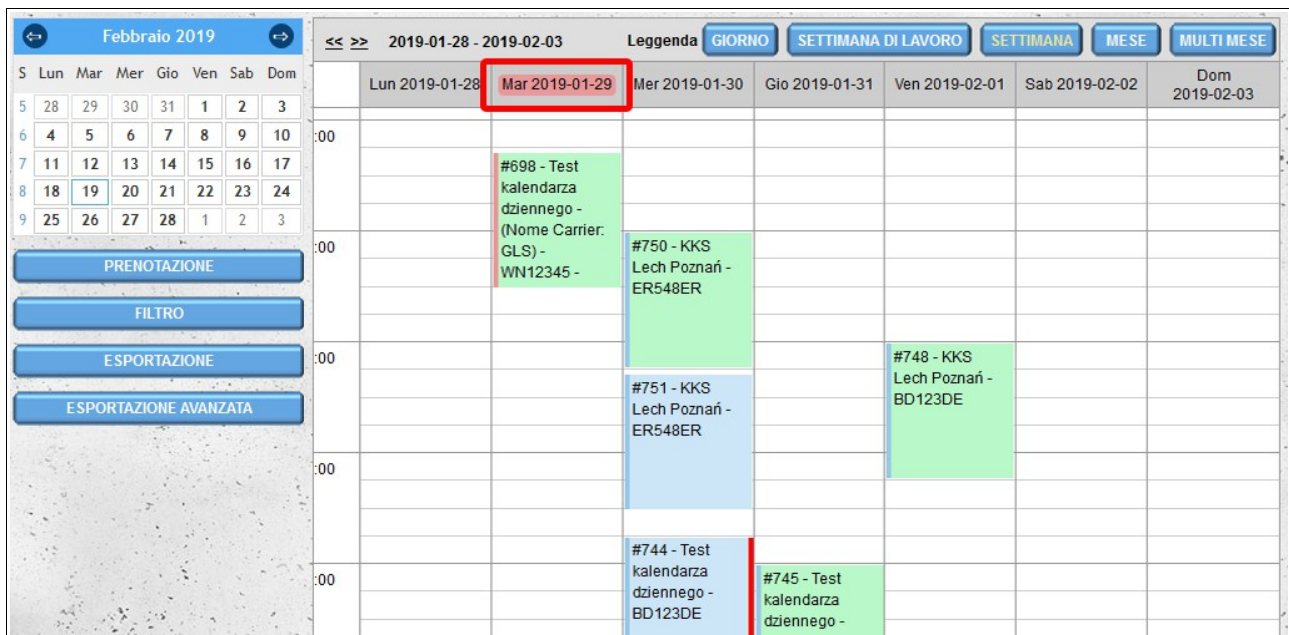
Febbraio 2019

| S | Lun | Mar | Mer | Gio | Ven | Sab | Dom |
|---|---|---|---|---|---|---|---|
| 5 | 28 | 29 | 30 | 31 | 1 | 2 | 3 |
| 6 | 4 | 5 | 6 | 7 | 8 | 9 | 10 |
| 7 | 11 | 12 | 13 | 14 | 15 | 16 | 17 |
| 8 | 18 | 19 | 20 | 21 | 22 | 23 | 24 |
| 9 | 25 | 26 | 27 | 28 | 1 | 2 | 3 |

PRENOTAZIONE

FILTRO

ESPORTAZIONE

ESPORTAZIONE AVANZATA

<< >> 2019-01-28 - 2019-02-03 Leggenda GIORNO SETTIMANA DI LAVORO SETTIMANA MESE MULTI MESE

Lun 2019-01-28 | Mar 2019-01-29 | Mer 2019-01-30 | Gio 2019-01-31 | Ven 2019-02-01 | Sab 2019-02-02 | Dom 2019-02-03

:00

#698 - Test kalendarza dziennego - (Nome Carrier: GLS) - WN12345 -

:00

#750 - KKS Lech Poznań - ER548ER

:00

#748 - KKS Lech Poznań - BD123DE

#751 - KKS Lech Poznań - ER548ER

:00

#744 - Test kalendarza dziennego - BD123DE

:00

#745 - Test kalendarza dziennego -